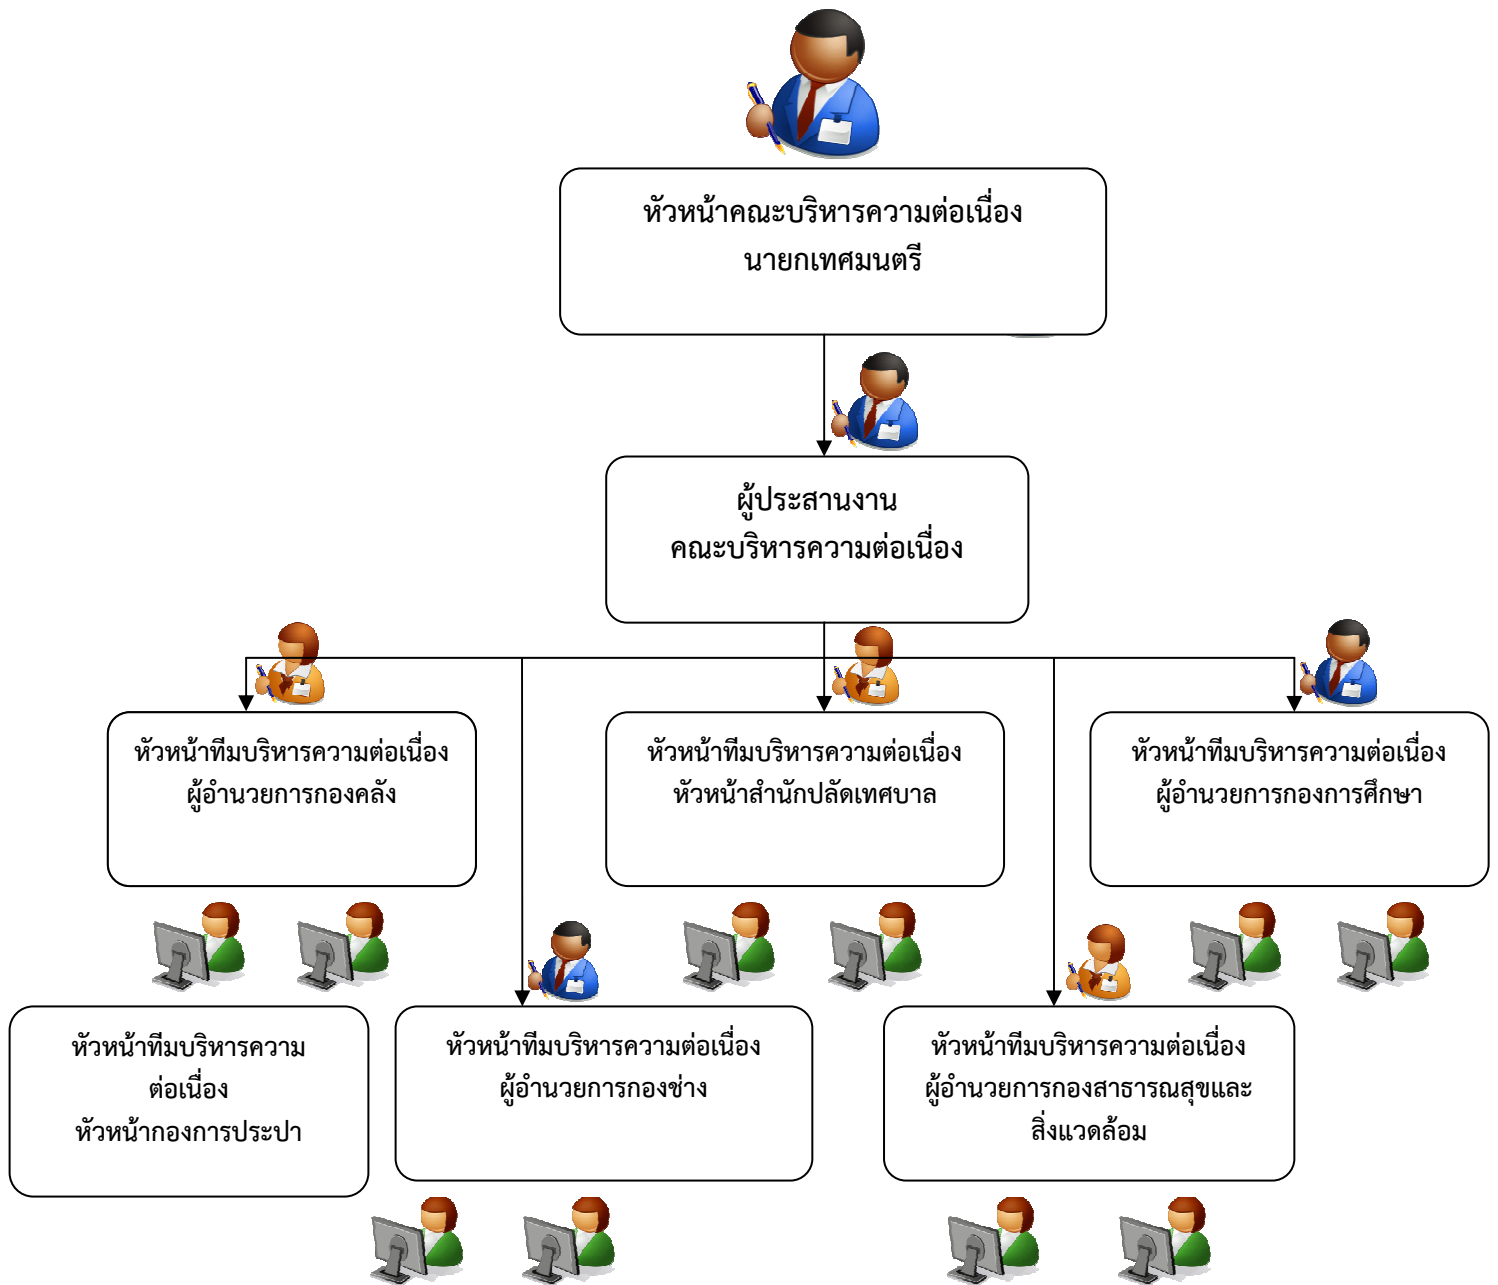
หัวหน้าคณะบริหารความต่อเนื่อง
นายกเทศมนตรี

ผู้ประสานงาน
คณะบริหารความต่อเนื่อง

หัวหน้าทีมบริหารความต่อเนื่อง
ผู้อำนวยการกองคลัง

หัวหน้าทีมบริหารความต่อเนื่อง
หัวหน้าสำนักปลัดเทศบาล

หัวหน้าทีมบริหารความต่อเนื่อง
ผู้อำนวยการกองการศึกษา

หัวหน้าทีมบริหารความต่อเนื่อง
หัวหน้ากองการประปา

หัวหน้าทีมบริหารความต่อเนื่อง
ผู้อำนวยการกองช่าง

หัวหน้าทีมบริหารความต่อเนื่อง
ผู้อำนวยการกองสาธารณสุขและสิ่งแวดล้อม